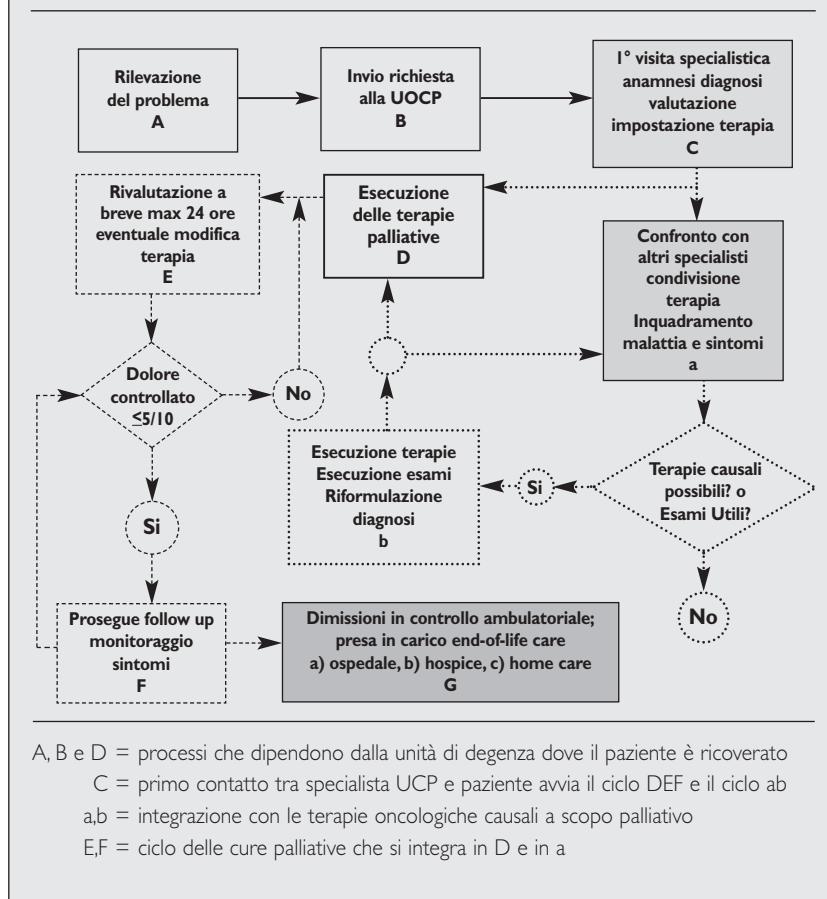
Rilevazione del problema
A

Invio richiesta alla UOCP
B

I° visita specialistica anamnesi diagnosi valutazione impostazione terapia
C

Rivalutazione a breve max 24 ore eventuale modifica terapia
E

Esecuzione delle terapie palliative
D

Confronto con altri specialisti condivisione terapia Inquadramento malattia e sintomi
a

Dolore controllato $\leq 5/10$

No

Esecuzione terapie Esecuzione esami Riformulazione diagnosi
b

Si

Terapie causali possibili? o Esami Utili?

Si

No

Prosegue follow up monitoraggio sintomi
F

Dimissioni in controllo ambulatoriale; presa in carico end-of-life care
a) ospedale, b) hospice, c) home care
G

A, B e D = processi che dipendono dalla unità di degenza dove il paziente è ricoverato
C = primo contatto tra specialista UCP e paziente avvia il ciclo DEF e il ciclo ab
a,b = integrazione con le terapie oncologiche causali a scopo palliativo
E,F = ciclo delle cure palliative che si integra in D e in a